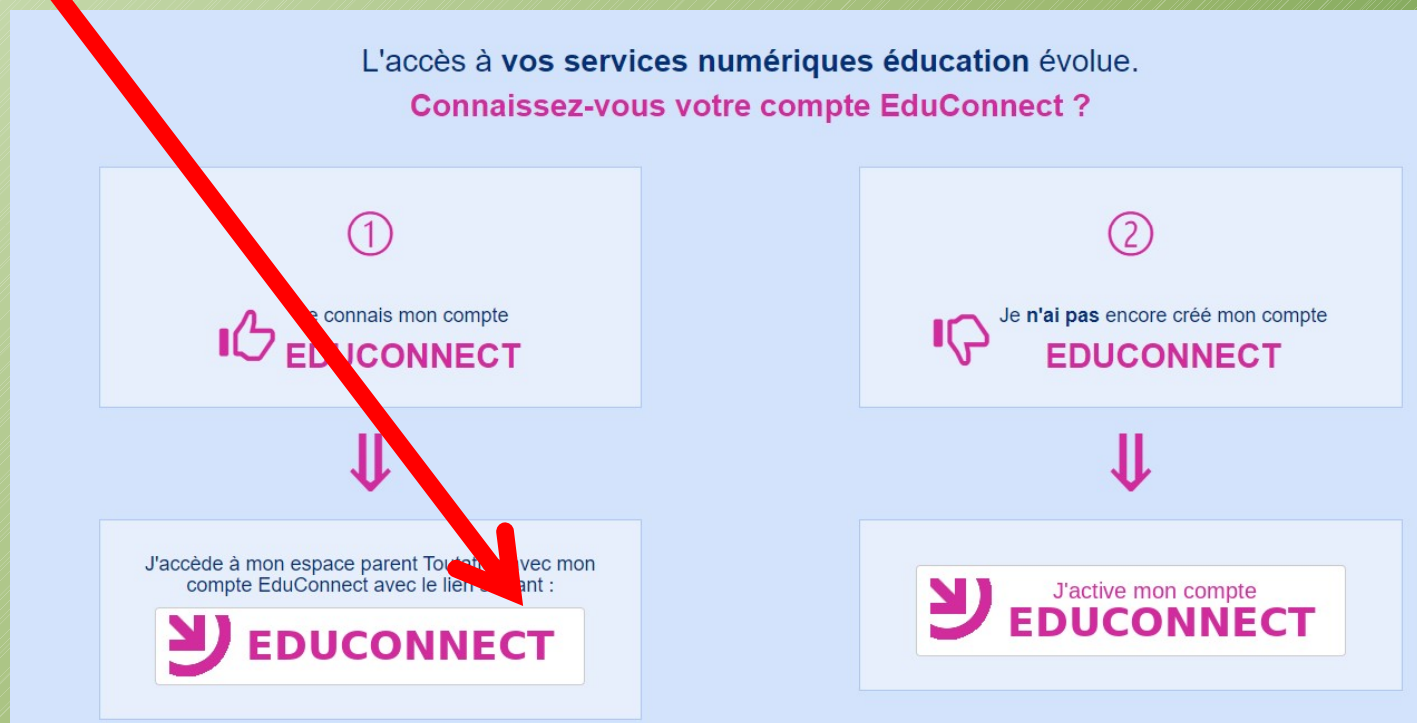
L'accès à **vos services numériques éducation** évolue.
**Connaissez-vous votre compte EduConnect ?**

①

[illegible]e connais mon compte
EDUCONNECT

⇓

J'accède à mon espace parent Toutat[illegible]vec mon compte EduConnect avec le lien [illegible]ant :

EDUCONNECT

②

Je **n'ai pas** encore créé mon compte
EDUCONNECT

⇓

J'active mon compte
EDUCONNECT